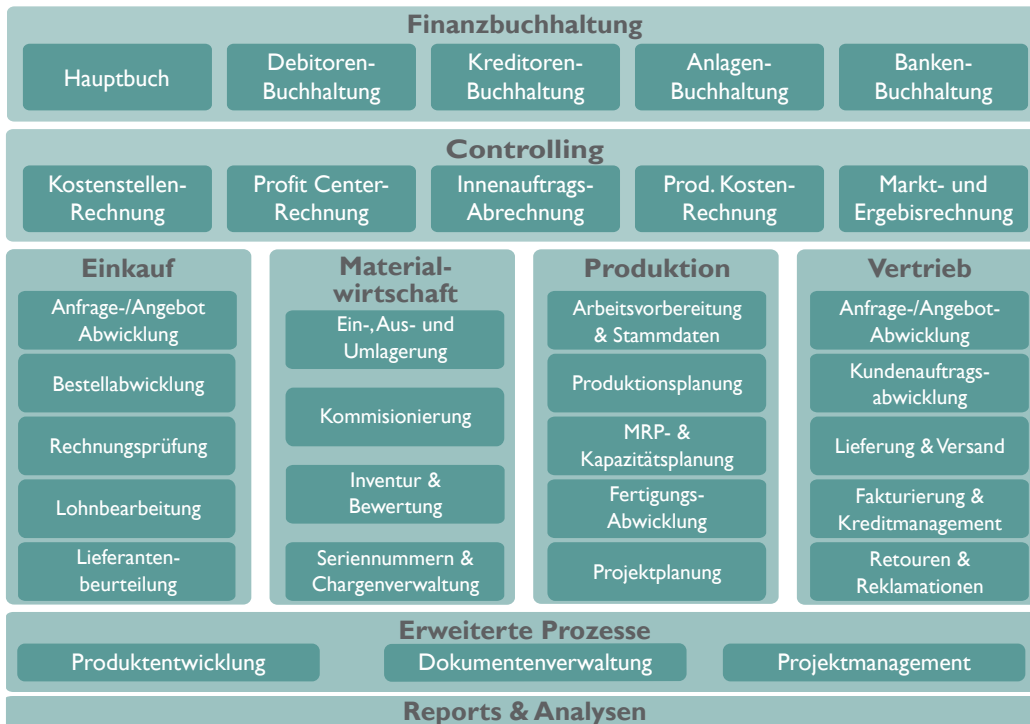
Finanzbuchhaltung

Hauptbuch

Debitoren-Buchhaltung

Kreditoren-Buchhaltung

Anlagen-Buchhaltung

Banken-Buchhaltung

Controlling

Kostenstellen-Rechnung

Profit Center-Rechnung

Innenauftrags-Abrechnung

Prod. Kosten-Rechnung

Markt- und Ergebisrechnung

Einkauf

Anfrage-/Angebot Abwicklung

Bestellabwicklung

Rechnungsprüfung

Lohnbearbeitung

Lieferanten-beurteilung

Material-wirtschaft

Ein-, Aus- und Umlagerung

Kommisionierung

Inventur & Bewertung

Seriennummern & Chargenverwaltung

Produktion

Arbeitsvorbereitung & Stammdaten

Produktionsplanung

MRP- & Kapazitätsplanung

Fertigungs-Abwicklung

Projektplanung

Vertrieb

Anfrage-/Angebot-Abwicklung

Kundenauftrags-abwicklung

Lieferung & Versand

Fakturierung & Kreditmanagement

Retouren & Reklamationen

Erweiterte Prozesse

Produktentwicklung

Dokumentenverwaltung

Projektmanagement

Reports & Analysen